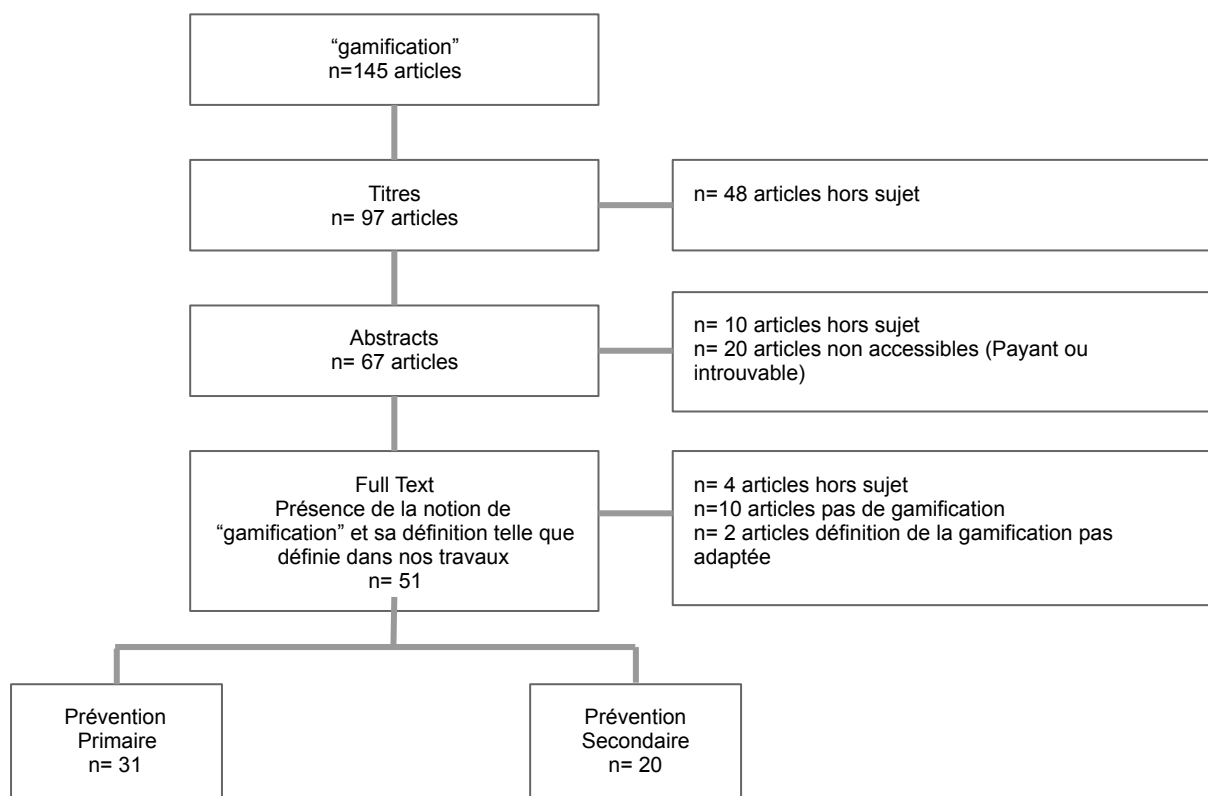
“gamification”
n=145 articles

Titres
n= 97 articles

n= 48 articles hors sujet

Abstracts
n= 67 articles

n= 10 articles hors sujet
n= 20 articles non accessibles (Payant ou introuvable)

Full Text
Présence de la notion de “gamification” et sa définition telle que définie dans nos travaux
n= 51

n= 4 articles hors sujet
n=10 articles pas de gamification
n= 2 articles définition de la gamification pas adaptée

Prévention
Primaire
n= 31

Prévention
Secondaire
n= 20